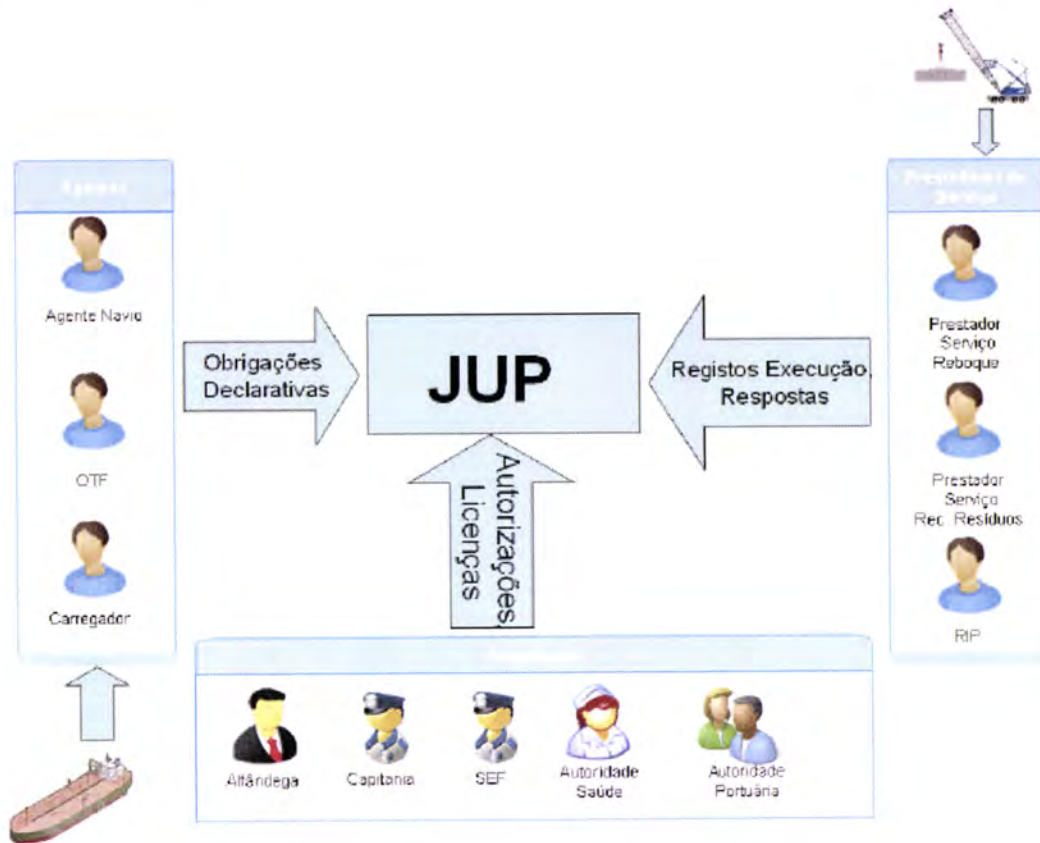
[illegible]

Agente Navio

OTF

Carregador

Obrigações Declarativas

JUP

Registos Execução, Respostas

Autorizações, Licenças

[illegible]

Prestador Serviço Reboque

Prestador Serviço Rec. Resíduos

RIP

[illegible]

Alfândega

Capitania

SEF

Autoridade Saúde

Autoridade Portuária